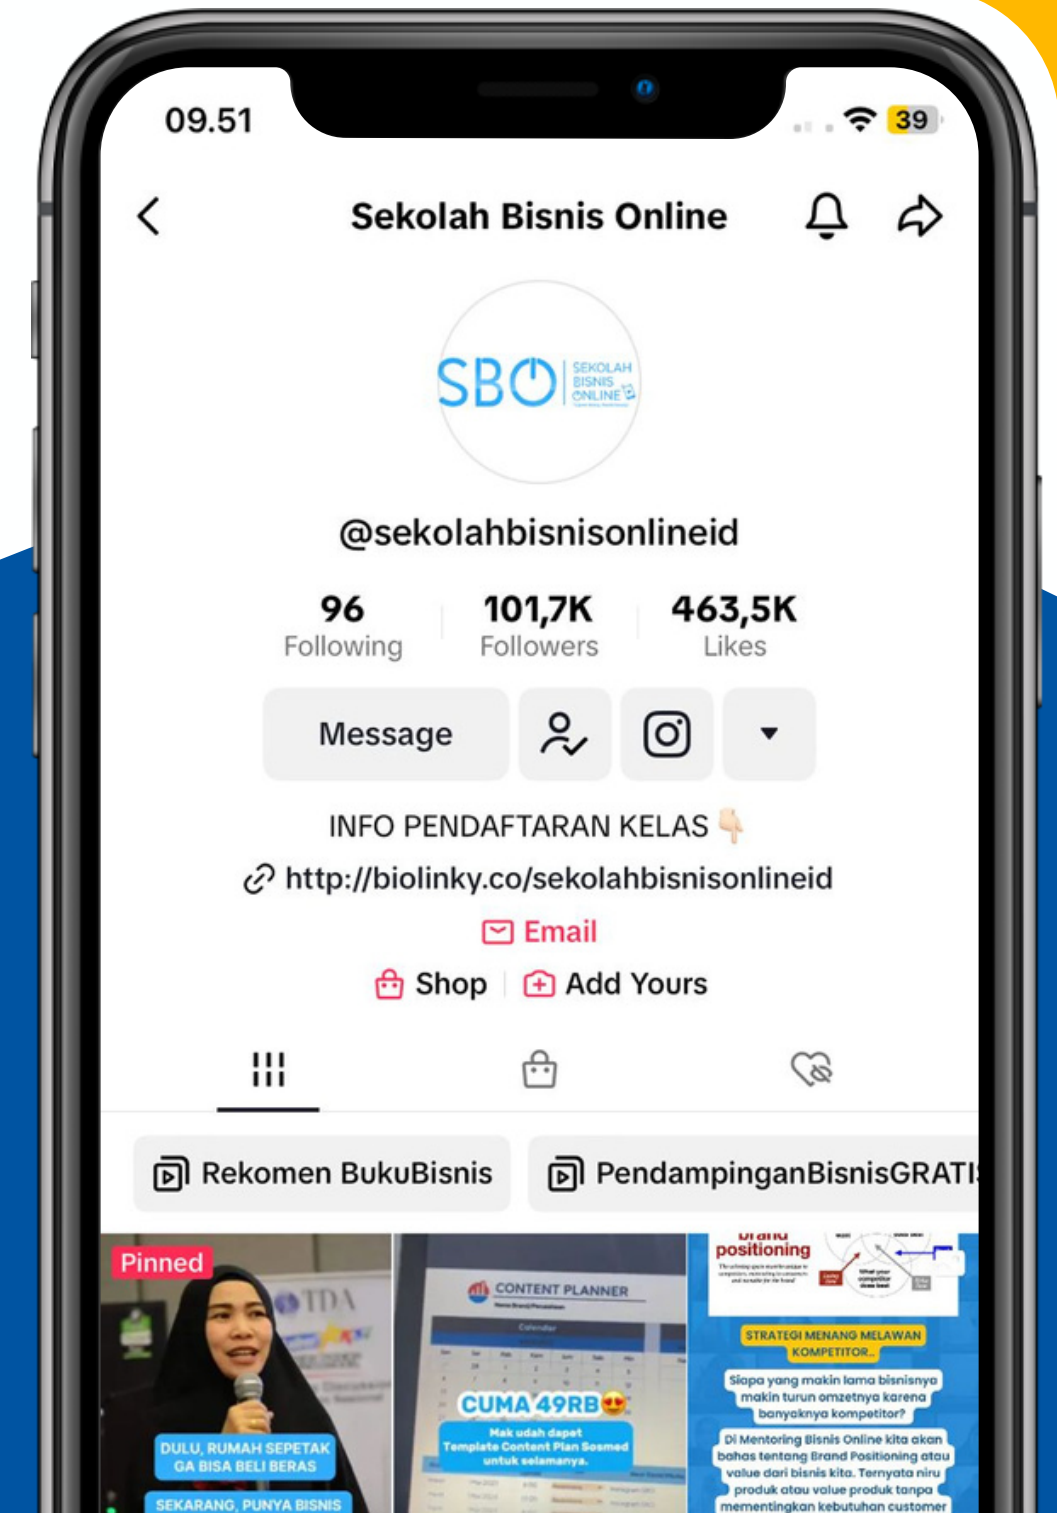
09.51

39

Sekolah Bisnis Online

SBO SEKOLAH BISNIS ONLINE

@sekolahbisnisonlineid

96
Following

101,7K
Followers

463,5K
Likes

Message

INFO PENDAFTARAN KELAS 👇

http://biolinky.co/sekolahbisnisonlineid

Email

Shop | Add Yours

Rekomen BukuBisnis

PendampinganBisnisGRATI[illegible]

Pinned

TDA

DULU, RUMAH SEPETAK GA BISA BELI BERAS

SEKARANG, PUNYA BISNIS

CONTENT PLANNER

CUMA 49RB😍

Mak udah dapet Template Content Plan Sosmed untuk selamanya.

brand positioning

STRATEGI MENANG MELAWAN KOMPETITOR

Siapa yang makin lama bisnisnya makin turun omzetnya karena banyaknya kompetitor?

Di Mentoring Bisnis Online kita akan bahas tentang Brand Positioning atau value dari bisnis kita. Ternyata niru produk atau value produk tanpa mementingkan kebutuhan customer